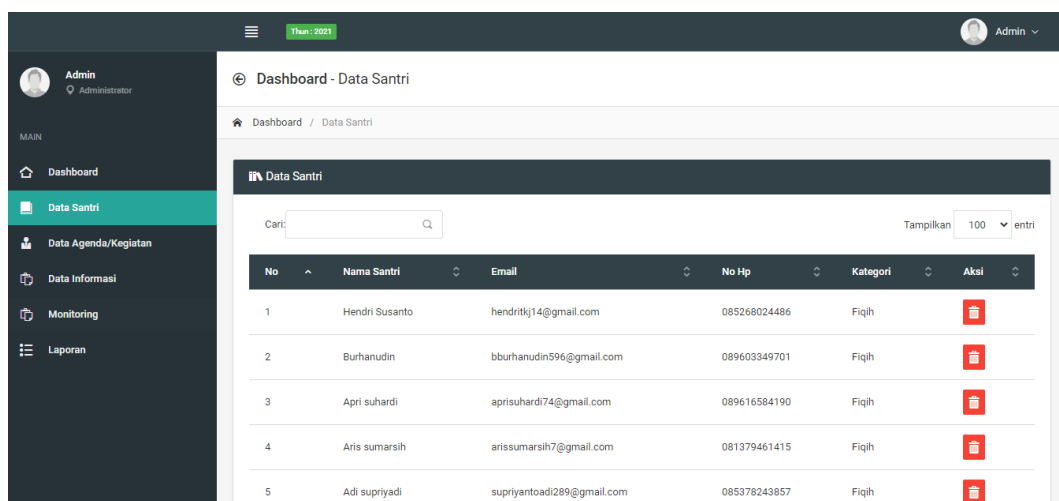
Thun : 2021

Admin

Admin
Administrator

MAIN

Dashboard

Data Santri

Data Agenda/Kegiatan

Data Informasi

Monitoring

Laporan

Dashboard - Data Santri

Dashboard / Data Santri

Data Santri

Cari:

Tampilkan 100 entri

| No | Nama Santri | Email | No Hp | Kategori | Aksi |
|---|---|---|---|---|---|
| 1 | Hendri Susanto | hendritkj14@gmail.com | 085268024486 | Fiqih | |
| 2 | Burhanudin | bburhanudin596@gmail.com | 089603349701 | Fiqih | |
| 3 | Apri suhardi | aprisuhardi74@gmail.com | 089616584190 | Fiqih | |
| 4 | Aris sumarsih | arissumarsih7@gmail.com | 081379461415 | Fiqih | |
| 5 | Adi supriyadi | supriyantoadi289@gmail.com | 085378243857 | Fiqih | |